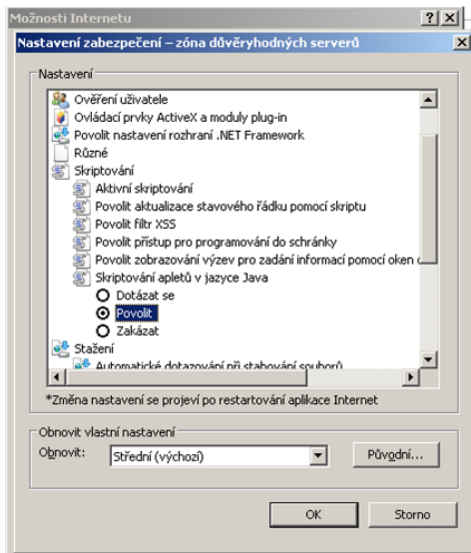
Možnosti Internetu

?
X

Nastavení zabezpečení – zóna důvěryhodných serverů

X

Nastavení

Ověření uživatele
Ovládací prvky ActiveX a moduly plug-in
Povolit nastavení rozhraní .NET Framework
Různé
Skriptování
Aktivní skriptování
Povolit aktualizace stavového řádku pomocí skriptu
Povolit filtr XSS
Povolit přístup pro programování do schránky
Povolit zobrazování výzev pro zadání informací pomocí oken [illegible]
Skriptování apletů v jazyce Java
Dotázat se
Povolit
Zakázat
Stažení
Automatické dotazování při stahování souborů

*Změna nastavení se projeví po restartování aplikace Internet

Obnovit vlastní nastavení

Obnovit:
Střední (výchozí)
Původní...

OK
Storno